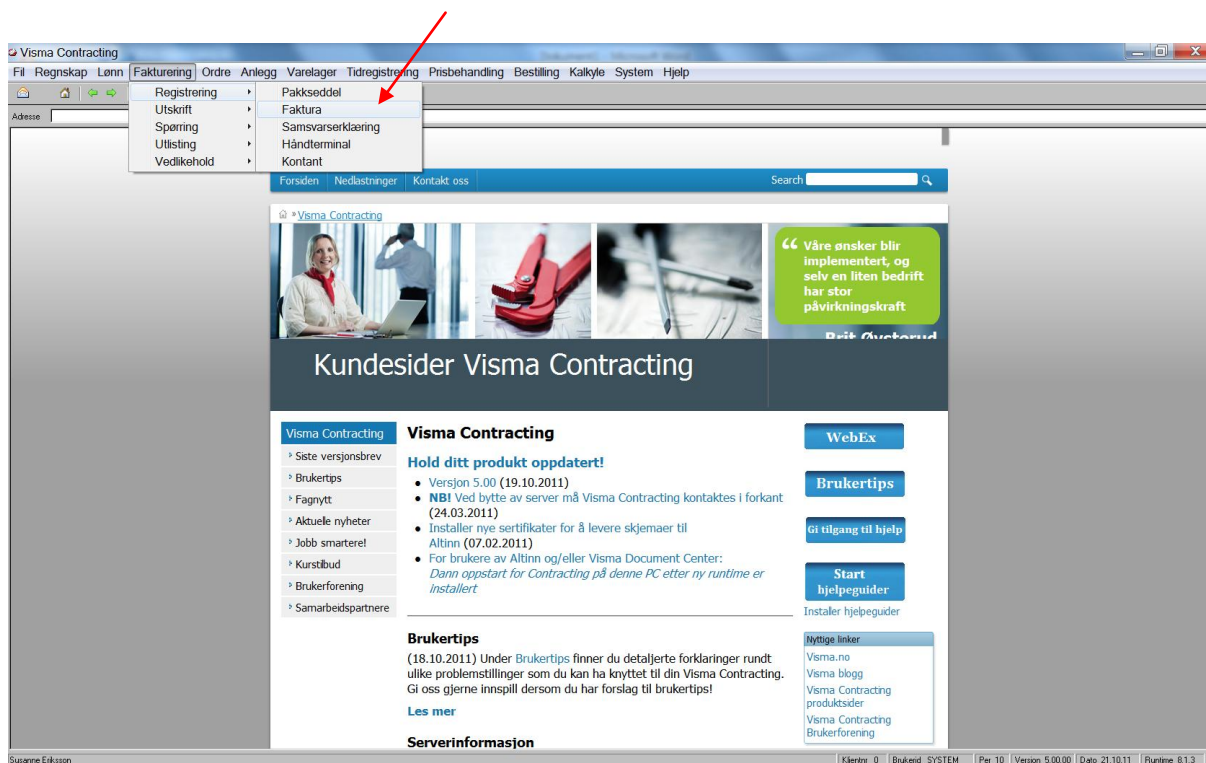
Visma Contracting

Fil Regnskap Lønn Fakturering Ordre Anlegg Varelager Tidregistrering Prisbehandling Bestilling Kalkyle System Hjelp

Registrering
Utskrift
Spørring
Utlisting
Vedlikehold

Pakkseddel
Faktura
Samsvarserklæring
Håndterminal
Kontant

Adresse

Forsiden Nedlastninger Kontakt oss
Search

» Visma Contracting

“ Våre ønsker blir implementert, og selv en liten bedrift har stor påvirkningskraft

Brit Øysterud

Kundesider Visma Contracting

Visma Contracting
Siste versjonsbrev
Brukertips
Fagnytt
Aktuelle nyheter
Jobb smartere!
Kurstilbud
Brukerforening
Samarbeidspartnere

Visma Contracting

Hold ditt produkt oppdatert!

- Versjon 5.00 (19.10.2011)
- NB! Ved bytte av server må Visma Contracting kontaktes i forkant (24.03.2011)
- Installer nye sertifikater for å levere skjemaer til Altinn (07.02.2011)
- For brukere av Altinn og/eller Visma Document Center: Dann oppstart for Contracting på denne PC etter ny runtime er installert

Brukertips

(18.10.2011) Under Brukertips finner du detaljerte forklaringer rundt ulike problemstillinger som du kan ha knyttet til din Visma Contracting. Gi oss gjerne innspill dersom du har forslag til brukertips!

Les mer

Serverinformasjon

WebEx
Brukertips
Gi tilgang til hjelp
Start hjelpeguider
Installer hjelpeguider

Nyttige linker
Visma.no
Visma blogg
Visma Contracting produktsider
Visma Contracting Brukerforening

Susanne Eriksson
Klientnr 0 Brukerid SYSTEM Per 10 Version 5.00.00 Dato 21.10.11 Runtime 8.1.3